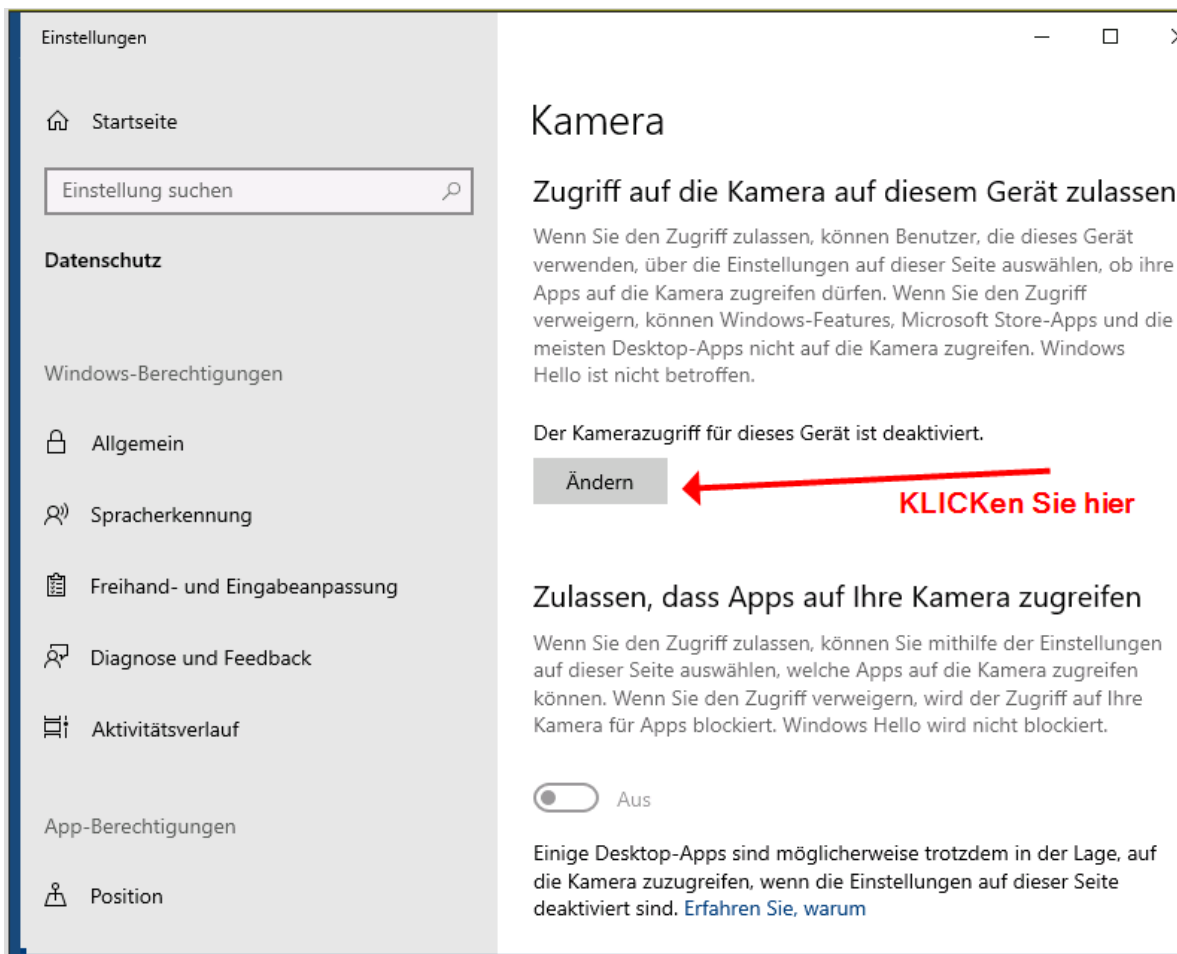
Einstellungen

Startseite

Einstellung suchen

Datenschutz

Windows-Berechtigungen

Allgemein

Spracherkennung

Freihand- und Eingabeanpassung

Diagnose und Feedback

Aktivitätsverlauf

App-Berechtigungen

Position

Kamera

Zugriff auf die Kamera auf diesem Gerät zulassen

Wenn Sie den Zugriff zulassen, können Benutzer, die dieses Gerät verwenden, über die Einstellungen auf dieser Seite auswählen, ob ihre Apps auf die Kamera zugreifen dürfen. Wenn Sie den Zugriff verweigern, können Windows-Features, Microsoft Store-Apps und die meisten Desktop-Apps nicht auf die Kamera zugreifen. Windows Hello ist nicht betroffen.

Der Kamerazugriff für dieses Gerät ist deaktiviert.

Ändern

KLICKen Sie hier

Zulassen, dass Apps auf Ihre Kamera zugreifen

Wenn Sie den Zugriff zulassen, können Sie mithilfe der Einstellungen auf dieser Seite auswählen, welche Apps auf die Kamera zugreifen können. Wenn Sie den Zugriff verweigern, wird der Zugriff auf Ihre Kamera für Apps blockiert. Windows Hello wird nicht blockiert.

Aus

Einige Desktop-Apps sind möglicherweise trotzdem in der Lage, auf die Kamera zuzugreifen, wenn die Einstellungen auf dieser Seite deaktiviert sind. Erfahren Sie, warum